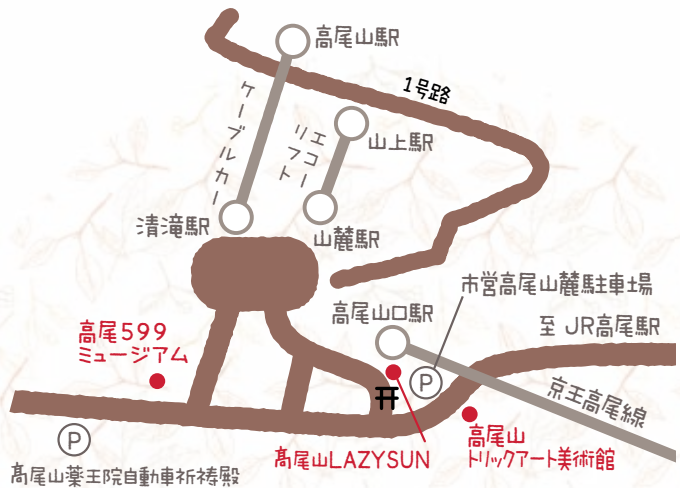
高尾山駅

1号路

ケーブルカー

エコーリフト

山上駅

清滝駅

山麓駅

市営高尾山麓駐車場

高尾山口駅

至 JR高尾駅

高尾599 ミュージアム

P

京王高尾線

P

高尾山 トリックアート美術館

高尾山薬王院自動車祈祷殿

高尾山LAZYSUN